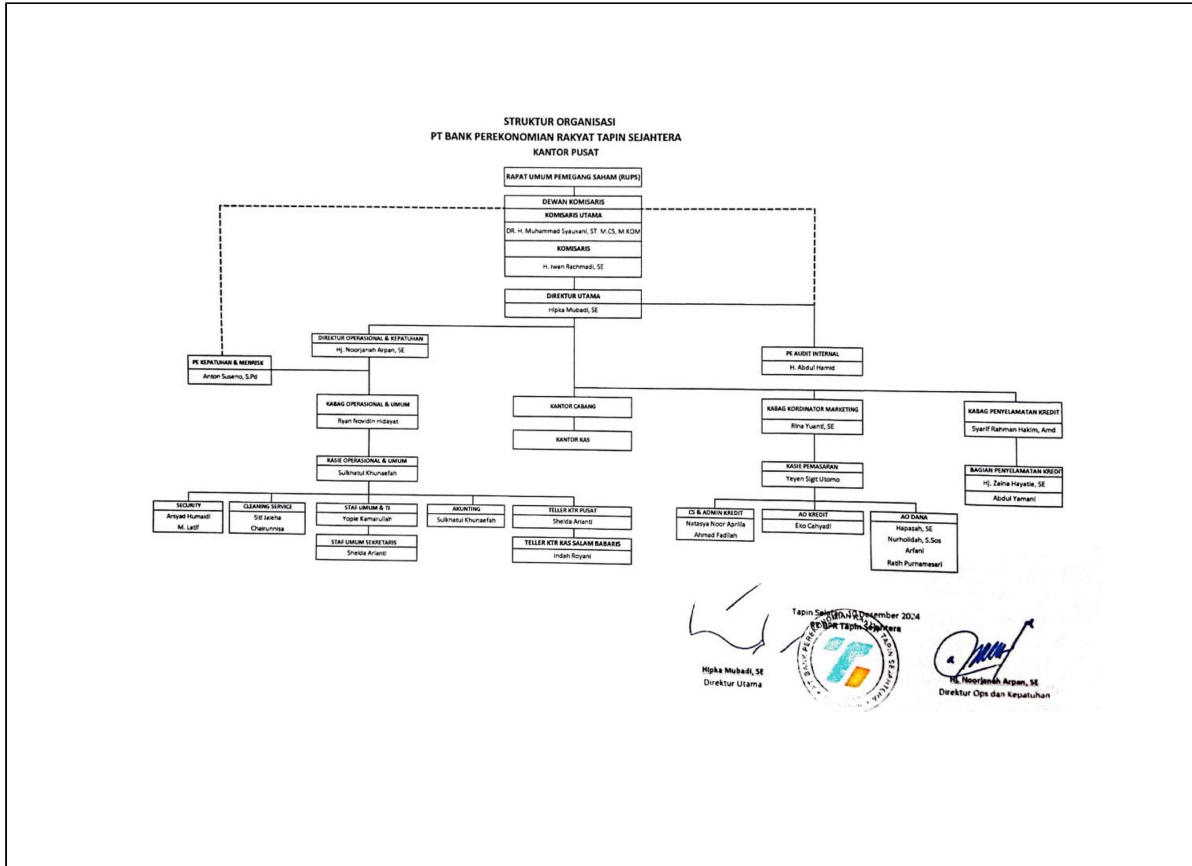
STRUKTUR ORGANISASI
PT BANK PEREKONOMIAN RAKYAT TAPIN SEJAHTERA
KANTOR PUSAT

RAPAT UMUM PEMEGANG SAHAM (RUPS)

DEWAN KOMISARIS
KOMISARIS UTAMA
DR. H. Muhammad Syaukani, ST. M.CS, M.KOM
KOMISARIS
H. Iwan Rachmadi, SE

DIREKTUR UTAMA
Hipka Mubadi, SE

DIREKTUR OPERASIONAL & KEPATUHAN
Hj. Noorjanah Arpan, SE

PE KEPATUHAN & MENRISK
Anton Suseno, S.Pd

PE AUDIT INTERNAL
H. Abdul Hamid

KABAG OPERASIONAL & UMUM
Ryan Novidin Hidayat

KANTOR CABANG

KANTOR KAS

KABAG KORDINATOR MARKETING
Rina Yuanti, SE

KABAG PENYELAMATAN KREDIT
Syarif Rahman Hakim, Amd

RASIE OPERASIONAL & UMUM
Sulkhatul Khunaefah

KASIE PEMASARAN
Yeyen Sigit Utomo

BAGIAN PENYELAMATAN KREDIT
Hj. Zaina Hayatie, SE
Abdul Yamani

SECURITY
Arsyad Humaidi
M. Latif

CLEANING SERVICE
Siti Jaleha
Chairunnisa

STAF UMUM & TI
Yopie Kemarullah

STAF UMUM SEKRETARIS
Sheida Arianti

AKUNTING
Sulkhatul Khunaefah

TELLER KTR PUSAT
Sheida Arianti

TELLER KTR KAS SALAM BABARIS
Indah Royani

CS & ADMIN KREDIT
Natasya Noor Aprilia
Ahmad Fadilah

AO KREDIT
Eko Cahyadi

AO DANA
Hapazah, SE
Nurholidah, S.Sos
Arfani
Ratih Purnamasari

Tapin Selatan, 10 Desember 2024
PT BPR Tapin Sejahtera

Hipka Mubadi, SE
Direktur Utama

Hj. Noorjanah Arpan, SE
Direktur Ops dan Kepatuhan